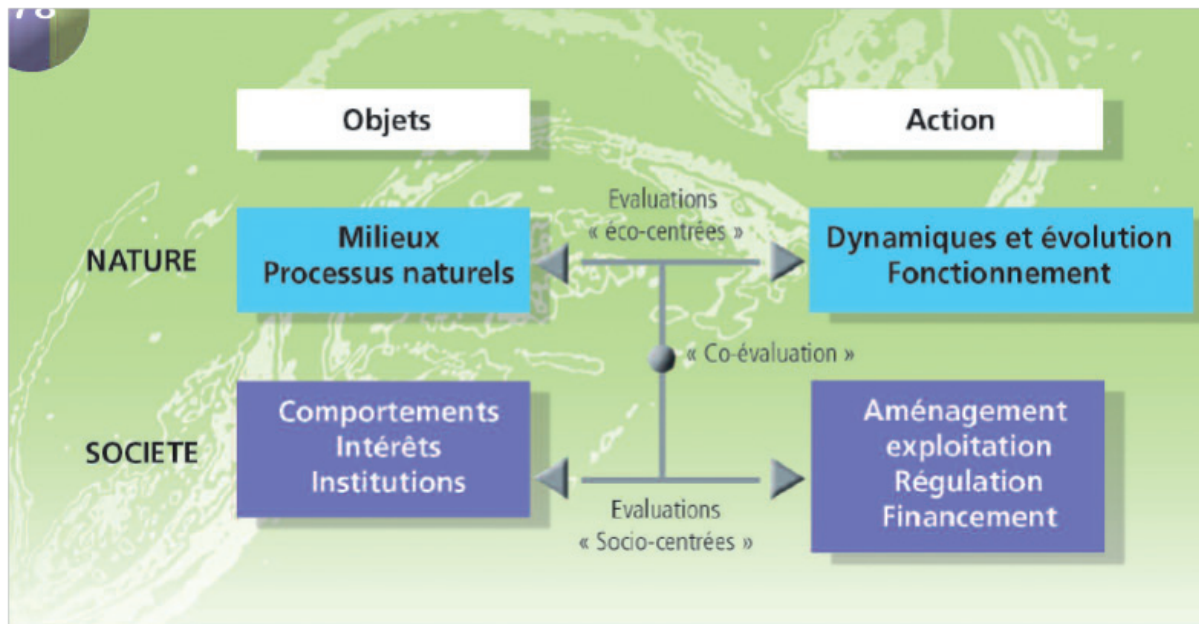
78

Objets

Action

Evaluations « éco-centrées »

NATURE

Milieux
Processus naturels

Dynamiques et évolution
Fonctionnement

« Co-évaluation »

SOCIETE

Comportements
Intérêts
Institutions

Aménagement
exploitation
Régulation
Financement

Evaluations « Socio-centrées »